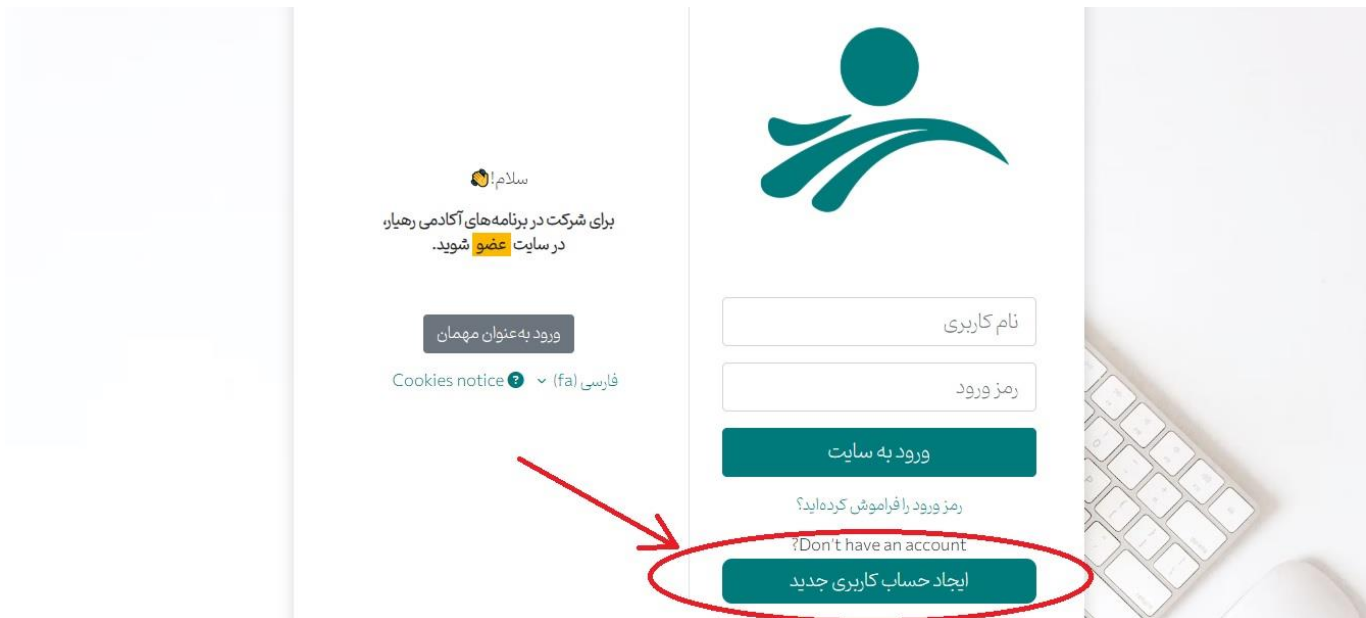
نام کاربری

رمز ورود

ورود به سایت

رمز ورود را فراموش کرده‌اید؟

?Don't have an account

ایجاد حساب کاربری جدید

سلام!

برای شرکت در برنامه‌های آکادمی رهیار، در سایت عضو شوید.

ورود به‌عنوان مهمان

فارسی (fa) Cookies notice